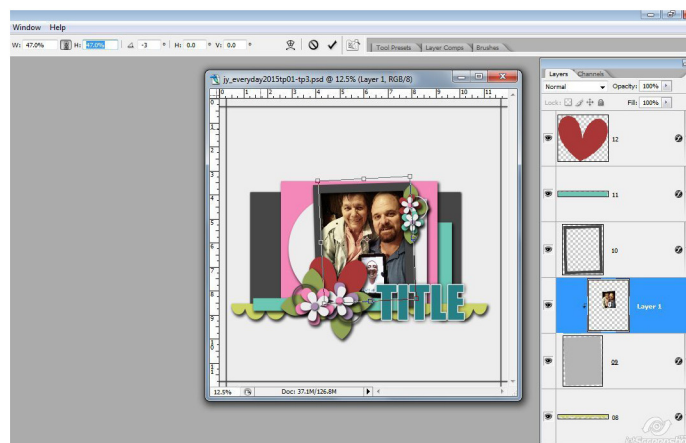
Window Help

W: 47.0% H: 47.0% -3 H: 0.0 ° V: 0.0 °

Tool Presets Layer Comps Brushes

jy_everyday2015tp01-tp3.psd @ 12.5% (Layer 1, RGB/8)

0 1 2 3 4 5 6 7 8 9 10 11

TITLE

12.5% Doc: 37.1M/126.8M

Layers Channels

Normal Opacity: 100%

Lock: Fill: 100%

12

11

10

Layer 1

09

08